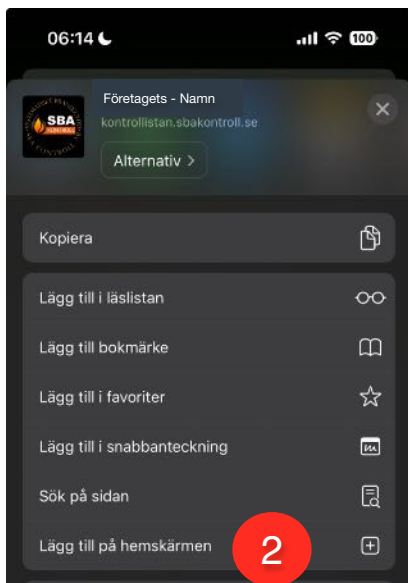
06:14

100

SBA

Företagets - Namn

kontrollistan.sbakontroll.se

Alternativ >

Kopiera

Lägg till i läslistan

Lägg till bokmärke

Lägg till i favoriter

Lägg till i snabbanteckning

Sök på sidan

Lägg till på hemskärmen

2